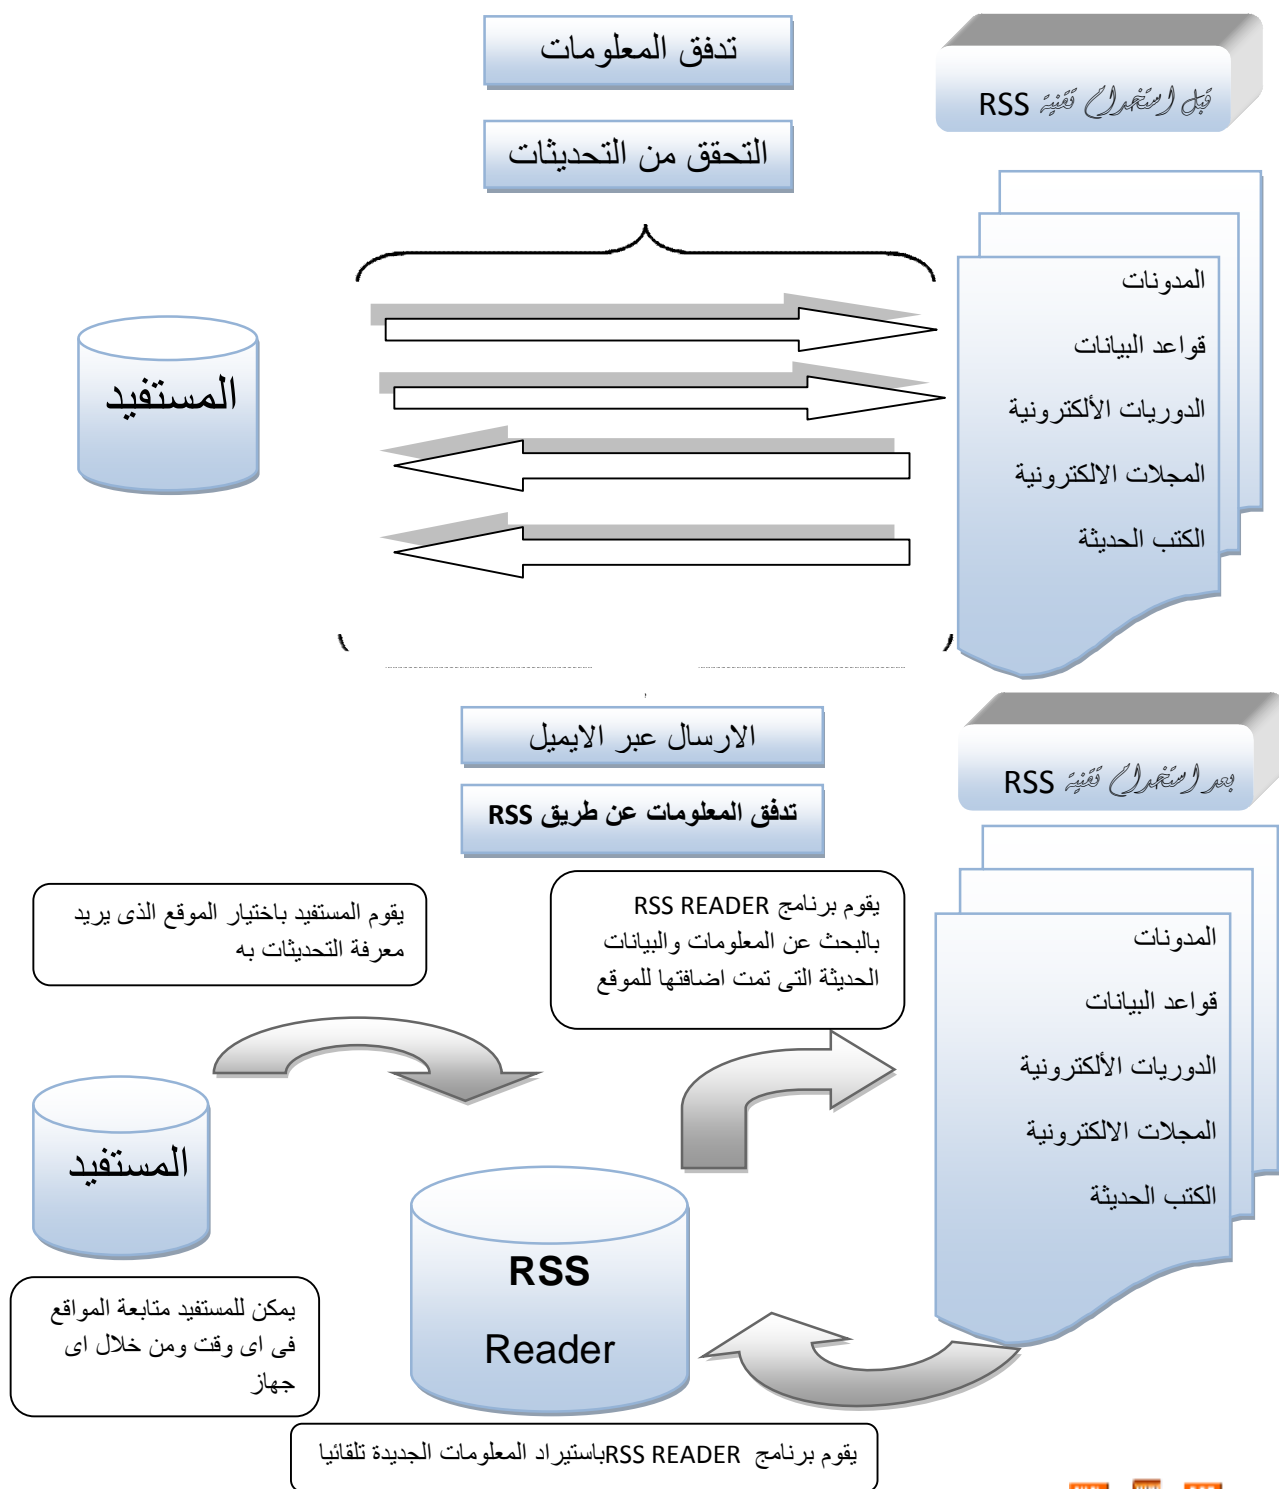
تدفق المعلومات

قبل استخدام تقنية RSS

التحقق من التحديثات

المدونات

قواعد البيانات

الدوريات الألكترونية

المجلات الالكترونية

الكتب الحديثة

المستفيد

الارسال عبر الايميل

بعد استخدام تقنية RSS

تدفق المعلومات عن طريق RSS

يقوم المستفيد باختيار الموقع الذى يريد معرفة التحديثات به

يقوم برنامج RSS READER بالبحث عن المعلومات والبيانات الحديثة التى تمت اضافتها للموقع

المدونات

قواعد البيانات

الدوريات الألكترونية

المجلات الالكترونية

الكتب الحديثة

المستفيد

RSS

Reader

يمكن للمستفيد متابعة المواقع فى اى وقت ومن خلال اى جهاز

يقوم برنامج RSS READERباستيراد المعلومات الجديدة تلقائيا